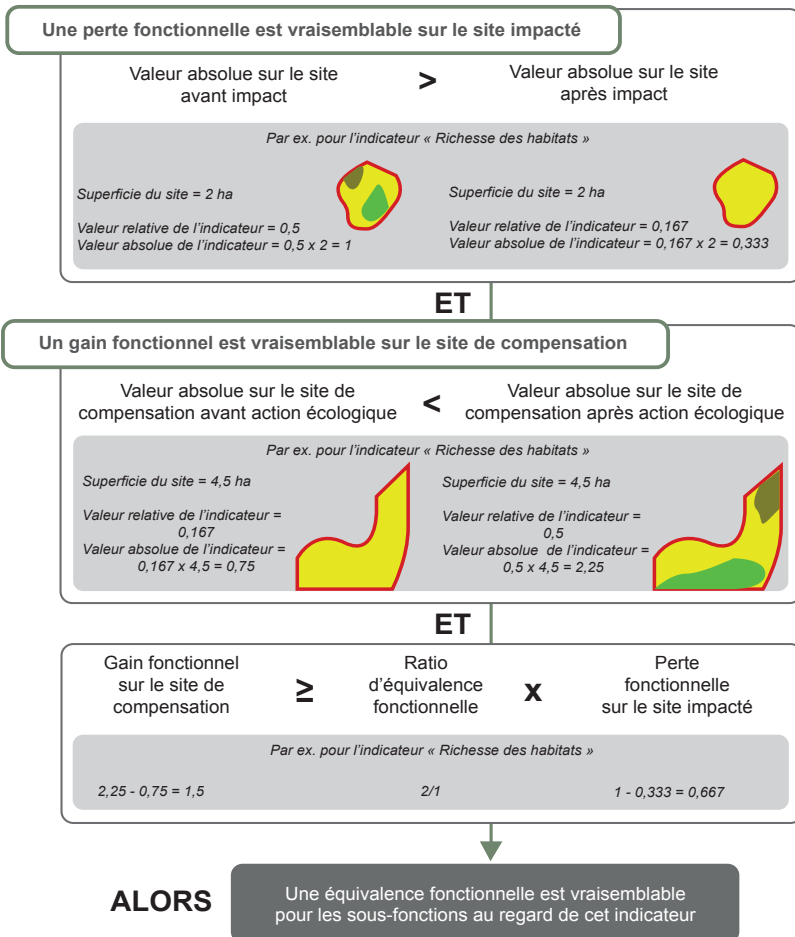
Une perte fonctionnelle est vraisemblable sur le site impacté

Valeur absolue sur le site avant impact > Valeur absolue sur le site après impact

Par ex. pour l'indicateur « Richesse des habitats »

Superficie du site = 2 ha

Valeur relative de l'indicateur = 0,5
Valeur absolue de l'indicateur = 0,5 x 2 = 1

Superficie du site = 2 ha

Valeur relative de l'indicateur = 0,167
Valeur absolue de l'indicateur = 0,167 x 2 = 0,333

ET

Un gain fonctionnel est vraisemblable sur le site de compensation

Valeur absolue sur le site de compensation avant action écologique < Valeur absolue sur le site de compensation après action écologique

Par ex. pour l'indicateur « Richesse des habitats »

Superficie du site = 4,5 ha

Valeur relative de l'indicateur = 0,167
Valeur absolue de l'indicateur = 0,167 x 4,5 = 0,75

Superficie du site = 4,5 ha

Valeur relative de l'indicateur = 0,5
Valeur absolue de l'indicateur = 0,5 x 4,5 = 2,25

ET

Gain fonctionnel sur le site de compensation ≥ Ratio d'équivalence fonctionnelle x Perte fonctionnelle sur le site impacté

Par ex. pour l'indicateur « Richesse des habitats »

2,25 - 0,75 = 1,5

2/1

1 - 0,333 = 0,667

ALORS

Une équivalence fonctionnelle est vraisemblable pour les sous-fonctions au regard de cet indicateur